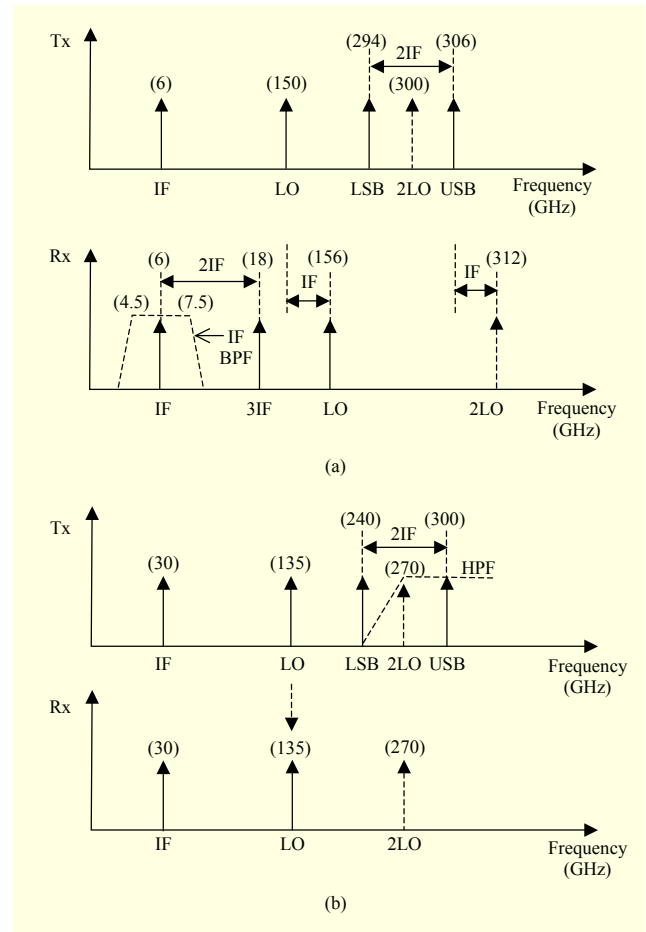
Tx

(294) 2IF (306)

(6) (150) (300)

IF LO LSB 2LO USB Frequency (GHz)

Rx

(6) 2IF (18) (156) (312)

IF IF

(4.5) (7.5)

IF BPF

IF 3IF LO 2LO Frequency (GHz)

(a)

Tx

(240) 2IF (300)

(30) (135) (270) HPF

IF LO LSB 2LO USB Frequency (GHz)

Rx

(30) (135) (270)

IF LO 2LO Frequency (GHz)

(b)